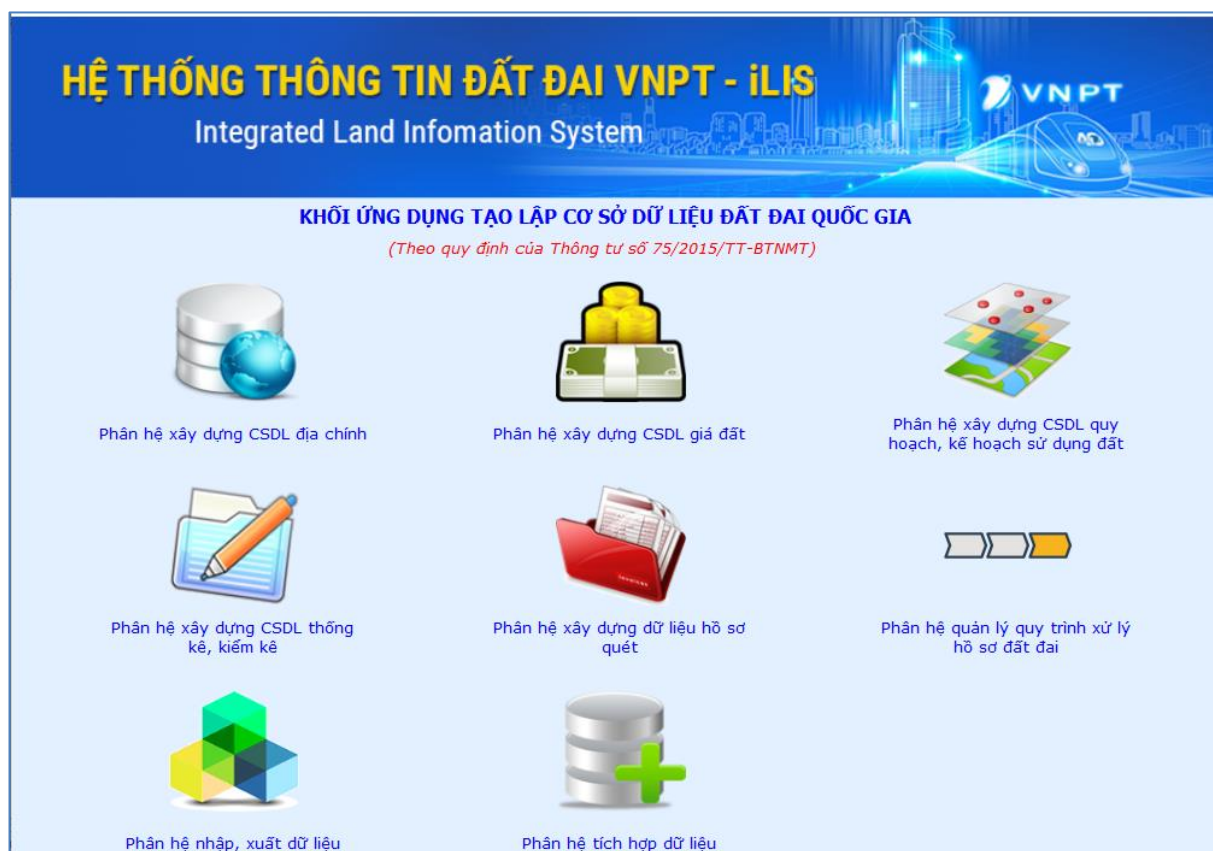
HỆ THỐNG THÔNG TIN ĐẤT ĐAI VNPT - iLIS
Integrated Land Infomation System

VNPT

KHỐI ỨNG DỤNG TẠO LẬP CƠ SỞ DỮ LIỆU ĐẤT ĐAI QUỐC GIA
(Theo quy định của Thông tư số 75/2015/TT-BTNMT)

Phân hệ xây dựng CSDL địa chính

Phân hệ xây dựng CSDL giá đất

Phân hệ xây dựng CSDL quy hoạch, kế hoạch sử dụng đất

Phân hệ xây dựng CSDL thống kê, kiểm kê

Phân hệ xây dựng dữ liệu hồ sơ quét

Phân hệ quản lý quy trình xử lý hồ sơ đất đai

Phân hệ nhập, xuất dữ liệu

Phân hệ tích hợp dữ liệu